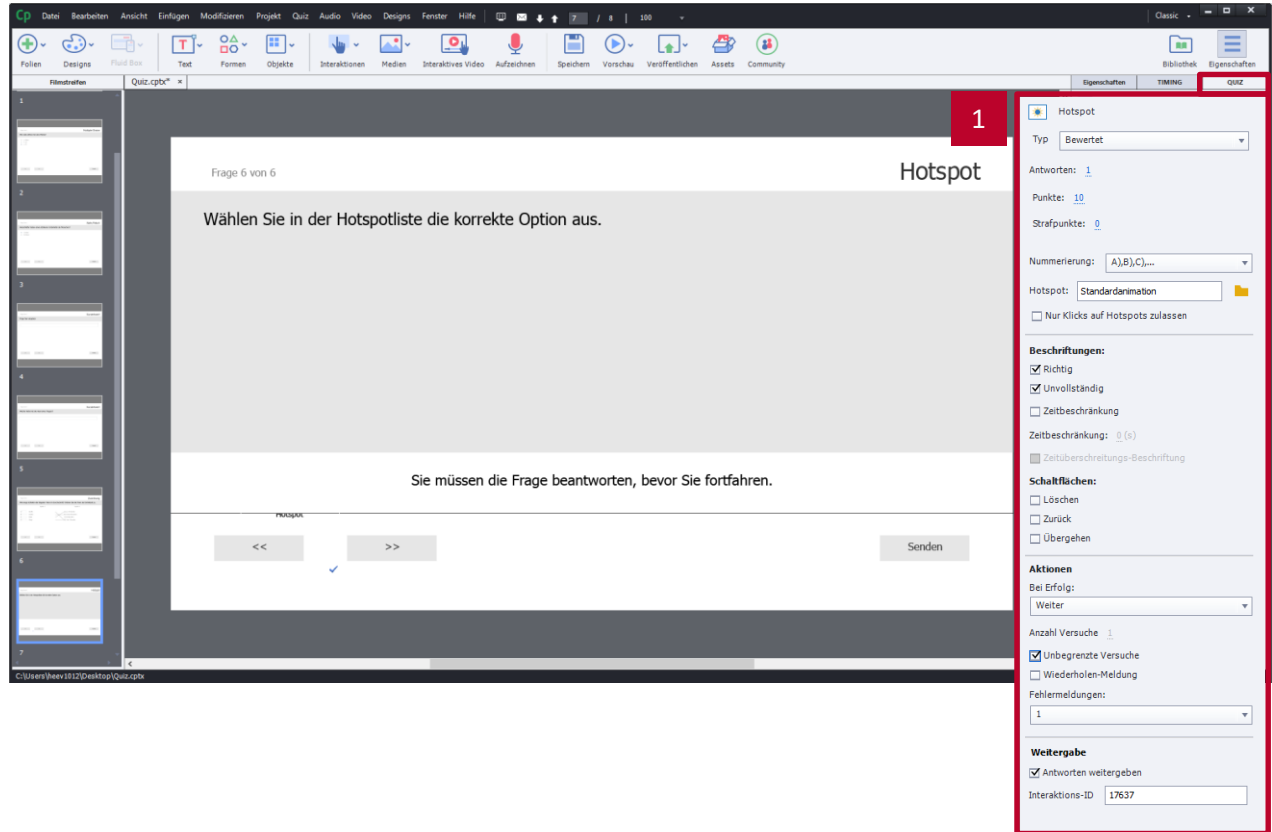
Cp Datei Bearbeiten Ansicht Einfügen Modifizieren Projekt Quiz Audio Video Designs Fenster Hilfe 7 / 8 100 Classic

Folien Designs Fluid Box Text Formen Objekte Interaktionen Medien Interaktives Video Aufzeichnen Speichern Vorschau Veröffentlichen Assets Community Bibliothek Eigenschaften

Filmstreifen Quiz.cptx* × Eigenschaften TIMING QUIZ

1 2 3 4 5 6 7

Frage 6 von 6

Hotspot

Wählen Sie in der Hotspotliste die korrekte Option aus.

Sie müssen die Frage beantworten, bevor Sie fortfahren.

Hotspot

<< >> Senden

C:\Users\heev1012\Desktop\Quiz.cptx

1

Hotspot

Typ Bewertet

Antworten: 1

Punkte: 10

Strafpunkte: 0

Nummerierung: A),B),C),...

Hotspot: Standardanimation

Nur Klicks auf Hotspots zulassen

Beschriftungen:

Richtig

Unvollständig

Zeitbeschränkung

Zeitbeschränkung: 0 (s)

Zeitüberschreitungs-Beschriftung

Schaltflächen:

Löschen

Zurück

Übergehen

Aktionen

Bei Erfolg:

Weiter

Anzahl Versuche 1

Unbegrenzte Versuche

Wiederholen-Meldung

Fehlermeldungen:

1

Weitergabe

Antworten weitergeben

Interaktions-ID 17637